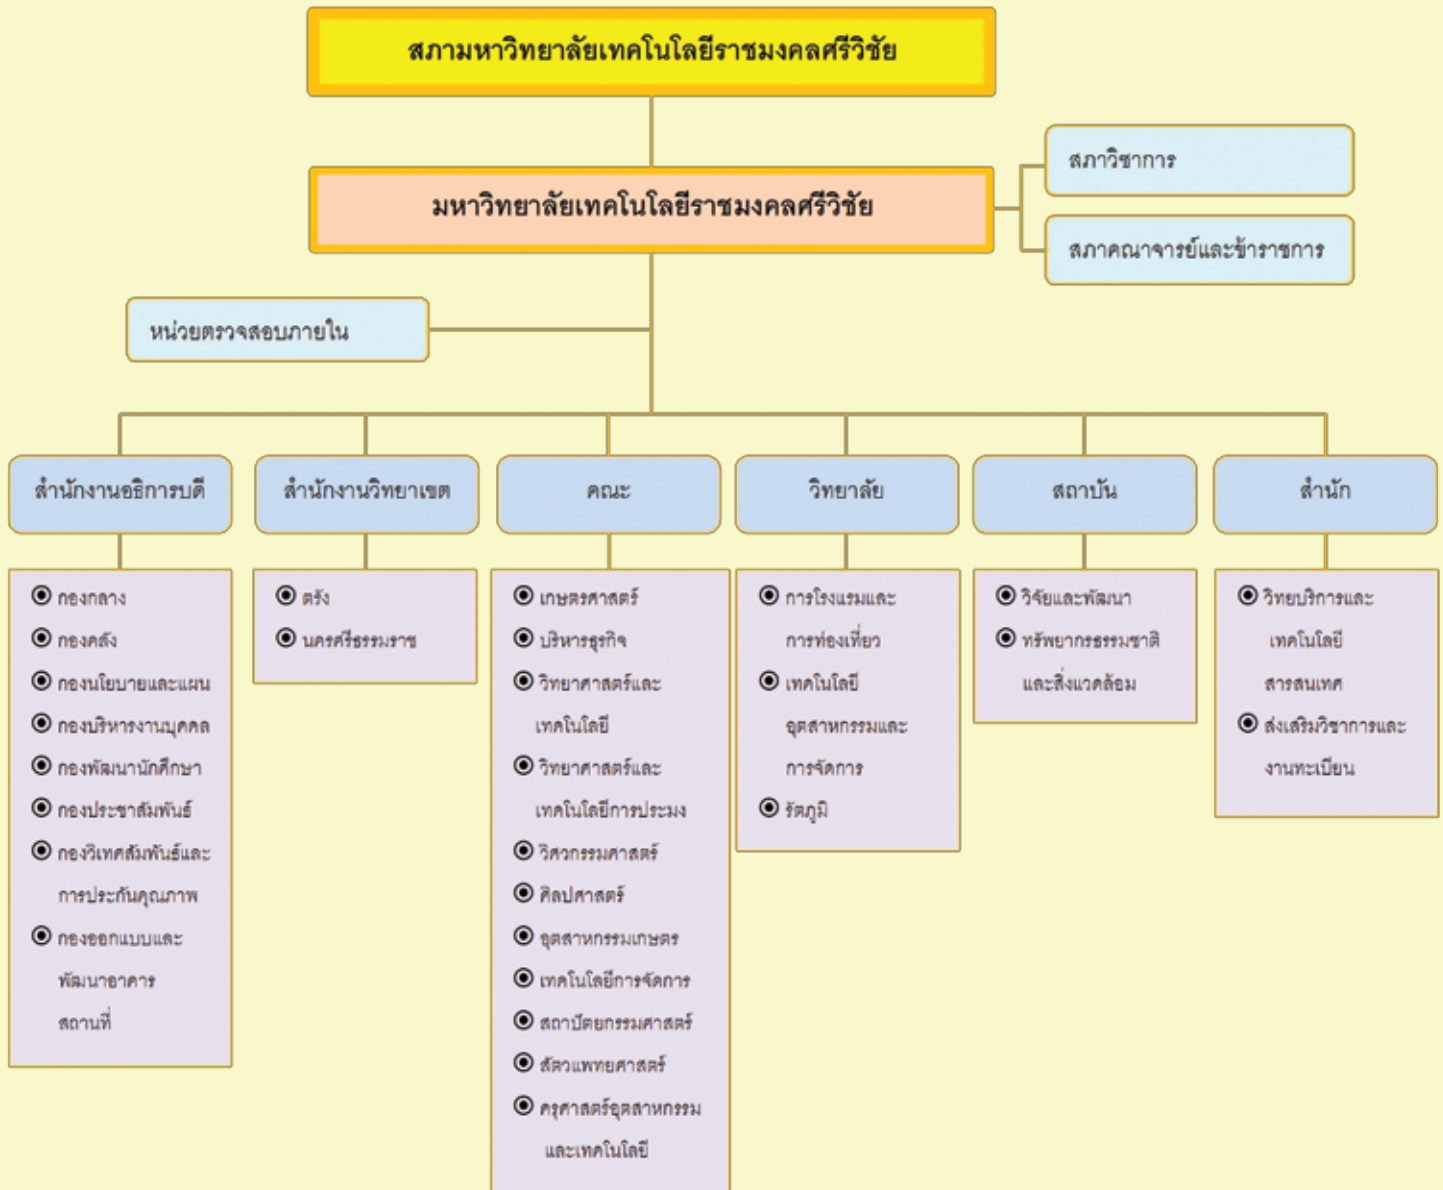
สภามหาวิทยาลัยเทคโนโลยีราชมงคลศรีวิชัย

มหาวิทยาลัยเทคโนโลยีราชมงคลศรีวิชัย

สภาวิชาการ

สภาคณาจารย์และข้าราชการ

หน่วยตรวจสอบภายใน

สำนักงานอธิการบดี

⦿ กองกลาง
⦿ กองคลัง
⦿ กองนโยบายและแผน
⦿ กองบริหารงานบุคคล
⦿ กองพัฒนานักศึกษา
⦿ กองประชาสัมพันธ์
⦿ กองวิเทศสัมพันธ์และการประกันคุณภาพ
⦿ กองออกแบบและพัฒนาอาคารสถานที่

สำนักงานวิทยาเขต

⦿ ตรัง
⦿ นครศรีธรรมราช

คณะ

⦿ เกษตรศาสตร์
⦿ บริหารธุรกิจ
⦿ วิทยาศาสตร์และเทคโนโลยี
⦿ วิทยาศาสตร์และเทคโนโลยีการประมง
⦿ วิศวกรรมศาสตร์
⦿ ศิลปศาสตร์
⦿ อุตสาหกรรมเกษตร
⦿ เทคโนโลยีการจัดการ
⦿ สถาปัตยกรรมศาสตร์
⦿ สัตวแพทยศาสตร์
⦿ ครุศาสตร์อุตสาหกรรมและเทคโนโลยี

วิทยาลัย

⦿ การโรงแรมและการท่องเที่ยว
⦿ เทคโนโลยีอุตสาหกรรมและการจัดการ
⦿ รัตภูมิ

สถาบัน

⦿ วิจัยและพัฒนา
⦿ ทรัพยากรธรรมชาติและสิ่งแวดล้อม

สำนัก

⦿ วิทยบริการและเทคโนโลยีสารสนเทศ
⦿ ส่งเสริมวิชาการและงานทะเบียน